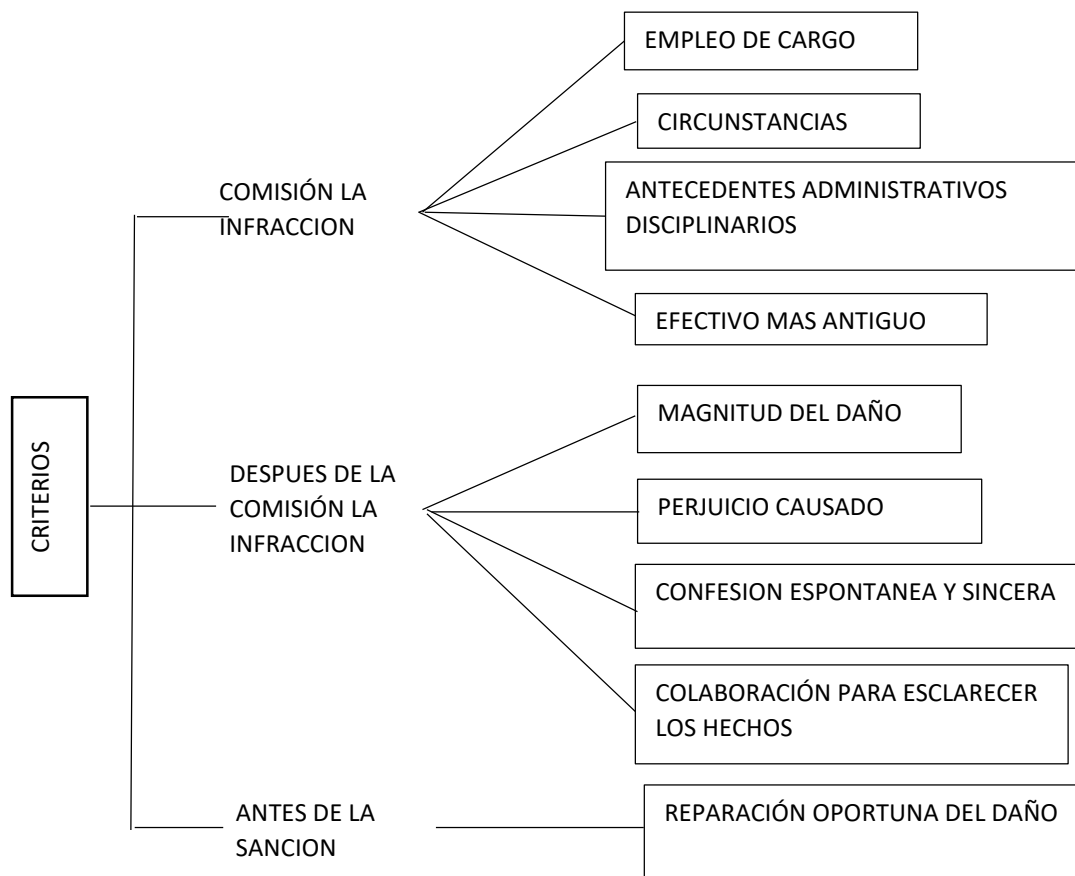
CRITERIOS

COMISIÓN LA INFRACCION

EMPLEO DE CARGO

CIRCUNSTANCIAS

ANTECEDENTES ADMINISTRATIVOS DISCIPLINARIOS

EFECTIVO MAS ANTIGUO

DESPUES DE LA COMISIÓN LA INFRACCION

MAGNITUD DEL DAÑO

PERJUICIO CAUSADO

CONFESION ESPONTANEA Y SINCERA

COLABORACIÓN PARA ESCLARECER LOS HECHOS

ANTES DE LA SANCION

REPARACIÓN OPORTUNA DEL DAÑO